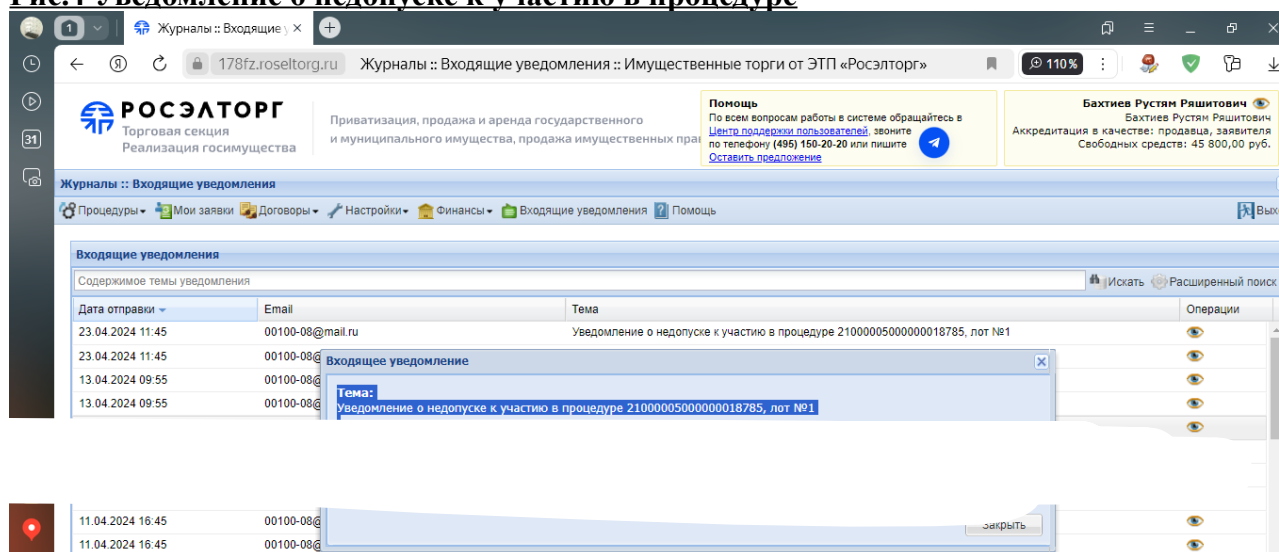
Рис.: Уведомление о недопуске к участию в процедуре

1 Журналы :: Входящие у ×

178fz.roseltorg.ru Журналы :: Входящие уведомления :: Имущественные торги от ЭТП «Росэлторг»

110%

31

РОСЭЛТОРГ
Торговая секция
Реализация госимущества

Приватизация, продажа и аренда государственного и муниципального имущества, продажа имущественных прав

Помощь
По всем вопросам работы в системе обращайтесь в Центр поддержки пользователей, звоните по телефону (495) 150-20-20 или пишите
Оставить предложение

Бахтиев Рустям Ряшитович
Бахтиев Рустям Ряшитович
Аккредитация в качестве: продавца, заявителя
Свободных средств: 45 800,00 руб.

Журналы :: Входящие уведомления

Процедуры Мои заявки Договоры Настройки Финансы Входящие уведомления Помощь Вых

Входящие уведомления

Содержимое темы уведомления

Искать Расширенный поиск

| Дата отправки | Email | Тема | Операции |
|---|---|---|---|
| 23.04.2024 11:45 | 00100-08@mail.ru | Уведомление о недопуске к участию в процедуре 21000005000000018785, лот №1 | |
| 23.04.2024 11:45 | 00100-08@ | | |
| 13.04.2024 09:55 | 00100-08@ | | |
| 13.04.2024 09:55 | 00100-08@ | | |
| 11.04.2024 16:45 | 00100-08@ | | |
| 11.04.2024 16:45 | 00100-08@ | | |

Входящее уведомление

Тема:
Уведомление о недопуске к участию в процедуре 21000005000000018785, лот №1

Закрыть